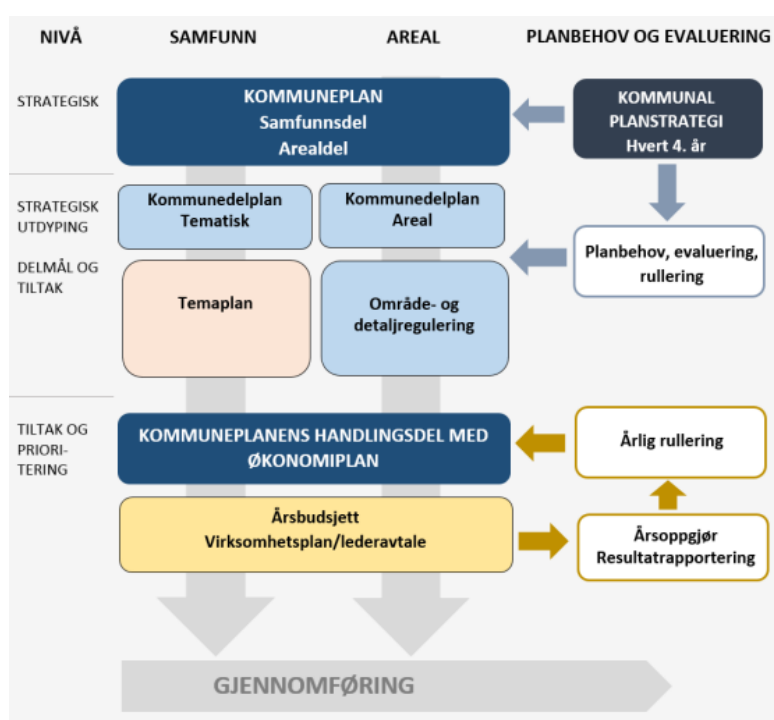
NIVÅ

SAMFUNN

AREAL

PLANBEHOV OG EVALUERING

STRATEGISK

KOMMUNEPLAN
Samfunnsdel
Arealdel

KOMMUNAL PLANSTRATEGI
Hvert 4. år

STRATEGISK UTDYPING

Kommunedelplan Tematisk

Kommunedelplan Areal

DELMÅL OG TILTAK

Planbehov, evaluering, rullering

Temaplan

Område- og detaljregulering

TILTAK OG PRIORITERING

KOMMUNEPLANENS HANDLINGSDEL MED ØKONOMIPLAN

Årlig rullering

Årsbudsjett
Virksomhetsplan/lederavtale

Årsoppgjør
Resultatrapportering

GJENNOMFØRING